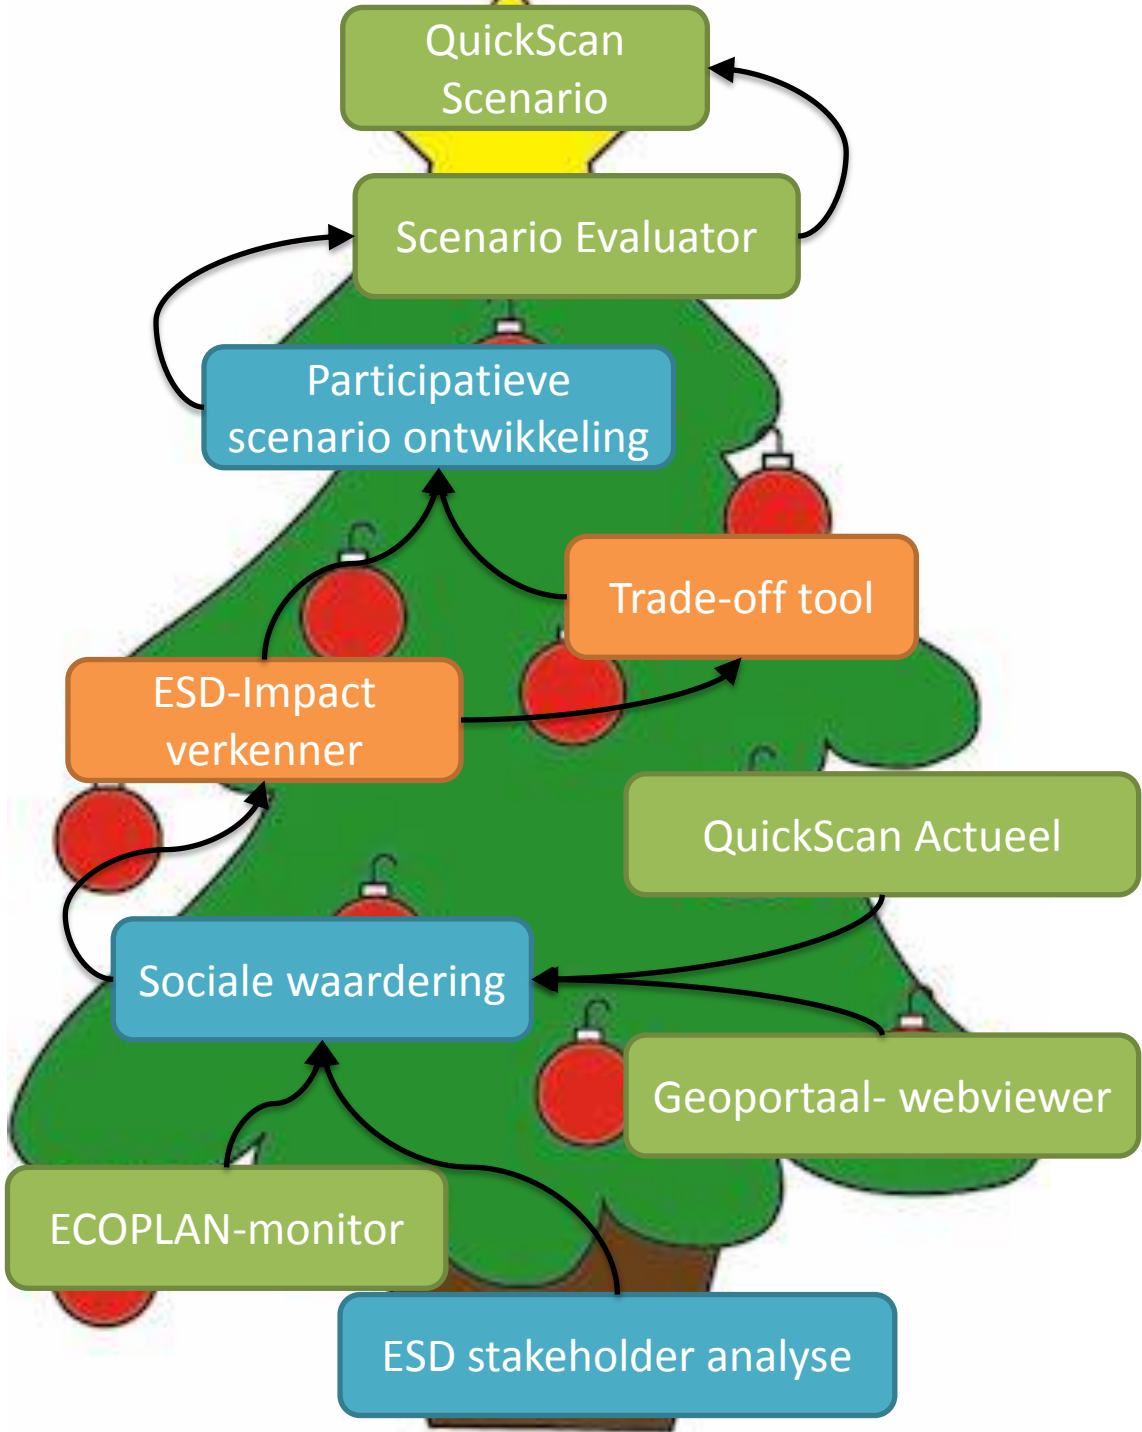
QuickScan Scenario

Scenario Evaluator

Participatieve scenario ontwikkeling

Trade-off tool

ESD-Impact verkenner

QuickScan Actueel

Sociale waardering

Geoportaal- webviewer

ECOPLAN-monitor

ESD stakeholder analyse